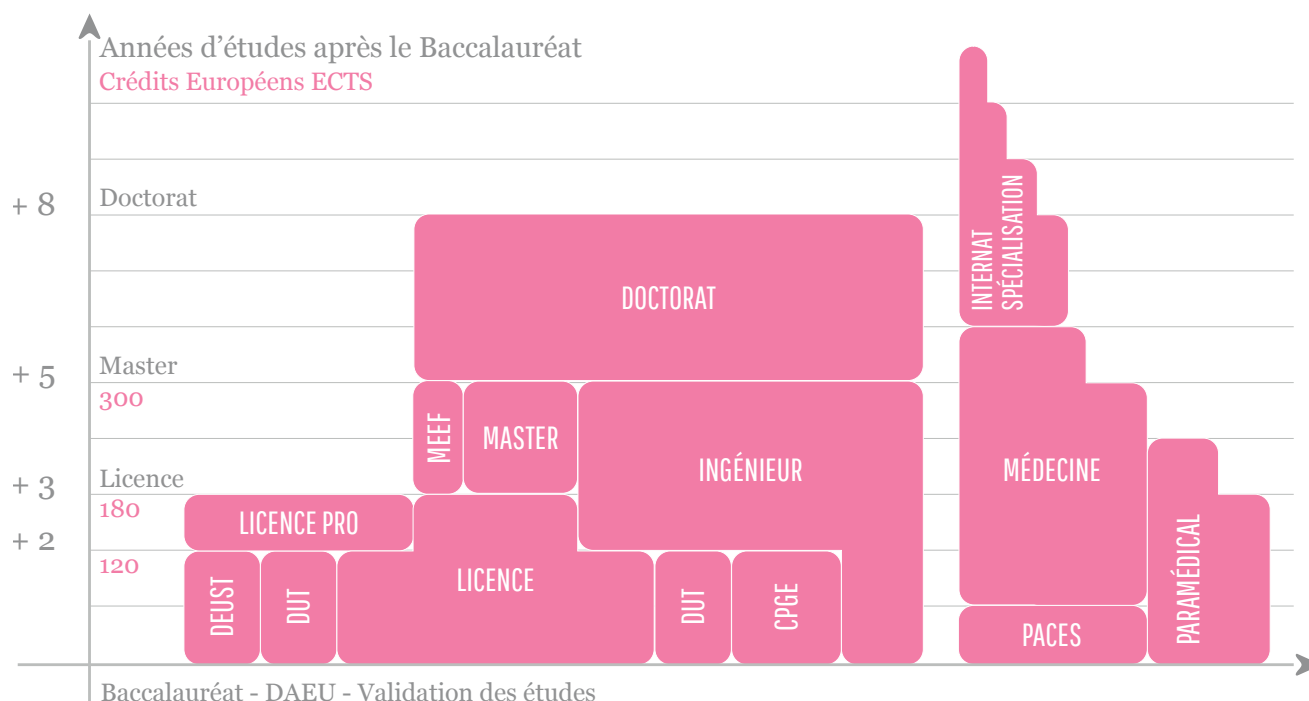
Années d'études après le Baccalauréat
Crédits Européens ECTS

+ 8
Doctorat

+ 5
Master
300

+ 3
Licence
180

+ 2
120

INTERNAT SPÉCIALISATION

DOCTORAT

MEEF

MASTER

INGÉNIEUR

MÉDECINE

LICENCE PRO

PARAMÉDICAL

DEUST

DUT

LICENCE

DUT

CPGE

PACES

Baccalauréat - DAEU - Validation des études